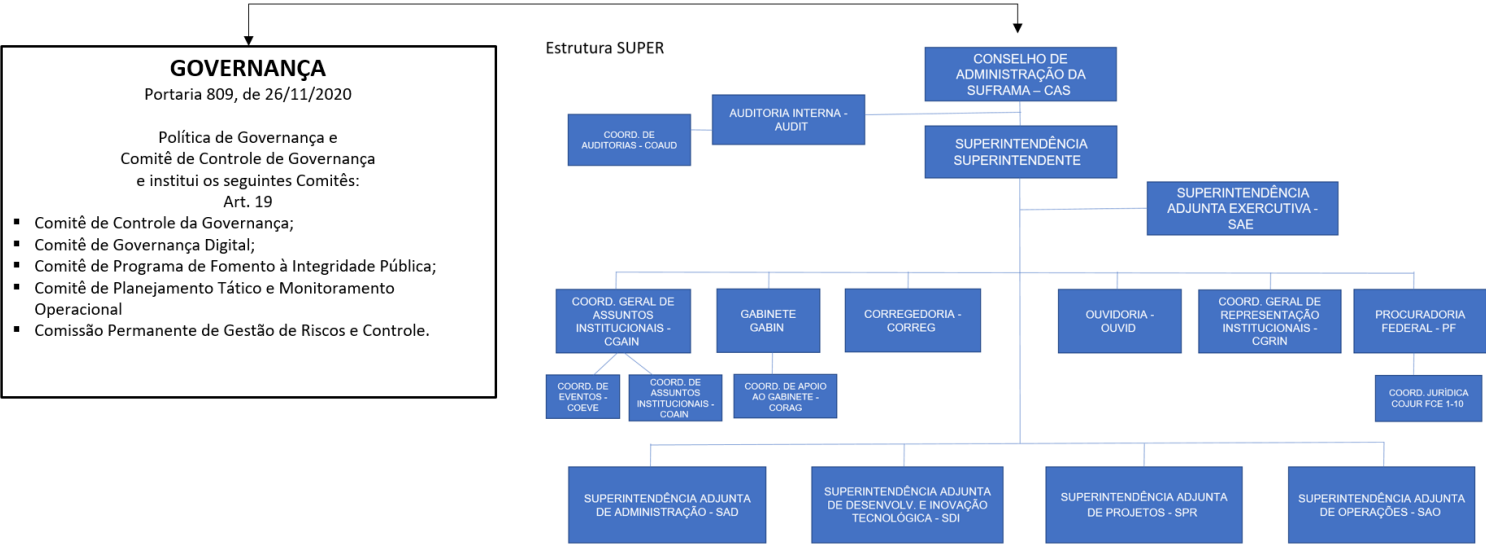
GOVERNANÇA
Portaria 809, de 26/11/2020

Política de Governança e
Comitê de Controle de Governança
e institui os seguintes Comitês:
Art. 19

- Comitê de Controle da Governança;
- Comitê de Governança Digital;
- Comitê de Programa de Fomento à Integridade Pública;
- Comitê de Planejamento Tático e Monitoramento Operacional
- Comissão Permanente de Gestão de Riscos e Controle.

Estrutura SUPER

CONSELHO DE ADMINISTRAÇÃO DA SUFRAMA – CAS

AUDITORIA INTERNA - AUDIT

COORD. DE AUDITORIAS - COAUD

SUPERINTENDÊNCIA SUPERINTENDENTE

SUPERINTENDÊNCIA ADJUNTA EXERCUTIVA - SAE

COORD. GERAL DE ASSUNTOS INSTITUCIONAIS - CGAIN

COORD. DE EVENTOS - COEVE

COORD. DE ASSUNTOS INSTITUCIONAIS - COAIN

GABINETE GABIN

COORD. DE APOIO AO GABINETE - CORAG

CORREGEDORIA - CORREG

OUVIDORIA - OUVID

COORD. GERAL DE REPRESENTAÇÃO INSTITUCIONAIS - CGRIN

PROCURADORIA FEDERAL - PF

COORD. JURÍDICA COJUR FCE 1-10

SUPERINTENDÊNCIA ADJUNTA DE ADMINISTRAÇÃO - SAD

SUPERINTENDÊNCIA ADJUNTA DE DESENVOLV. E INOVAÇÃO TECNOLÓGICA - SDI

SUPERINTENDÊNCIA ADJUNTA DE PROJETOS - SPR

SUPERINTENDÊNCIA ADJUNTA DE OPERAÇÕES - SAO